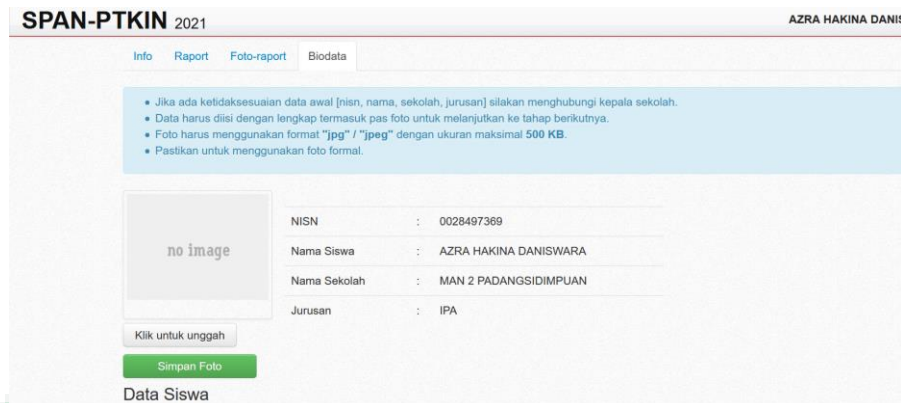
SPAN-PTKIN 2021

AZRA HAKINA DANIS

Info Raport Foto-raport Biodata

• Jika ada ketidaksesuaian data awal [nisn, nama, sekolah, jurusan] silakan menghubungi kepala sekolah.
• Data harus diisi dengan lengkap termasuk pas foto untuk melanjutkan ke tahap berikutnya.
• Foto harus menggunakan format "jpg" / "jpeg" dengan ukuran maksimal 500 KB.
• Pastikan untuk menggunakan foto formal.

no image

| NISN | : | 0028497369 |
|---|---|---|
| Nama Siswa | : | AZRA HAKINA DANISWARA |
| Nama Sekolah | : | MAN 2 PADANGSIDIMPUAN |
| Jurusan | : | IPA |

Klik untuk unggah

Simpan Foto

Data Siswa